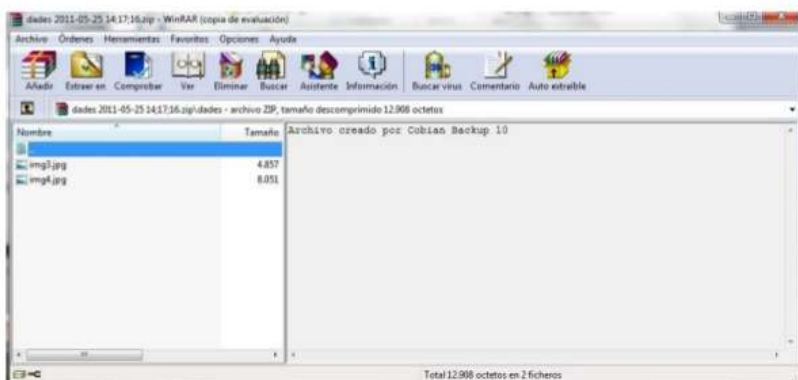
dades 2011-05-25 14:17:16.zip - WinRAR (copia de evaluación)

Archivo Órdenes Herramientas Favoritos Opciones Ayuda

Añadir Extraer en Comprobar Ver Eliminar Buscar Asistente Información Buscar virus Comentario Auto extraíble

dades 2011-05-25 14:17:16.zip\dades - archivo ZIP, tamaño descomprimido 12.908 octetos

| Nombre | Tamaño |
|---|---|
| .. | |
| img3.jpg | 4.857 |
| img4.jpg | 8.051 |

Archivo creado por Cobian Backup 10

Total 12.908 octetos en 2 ficheros